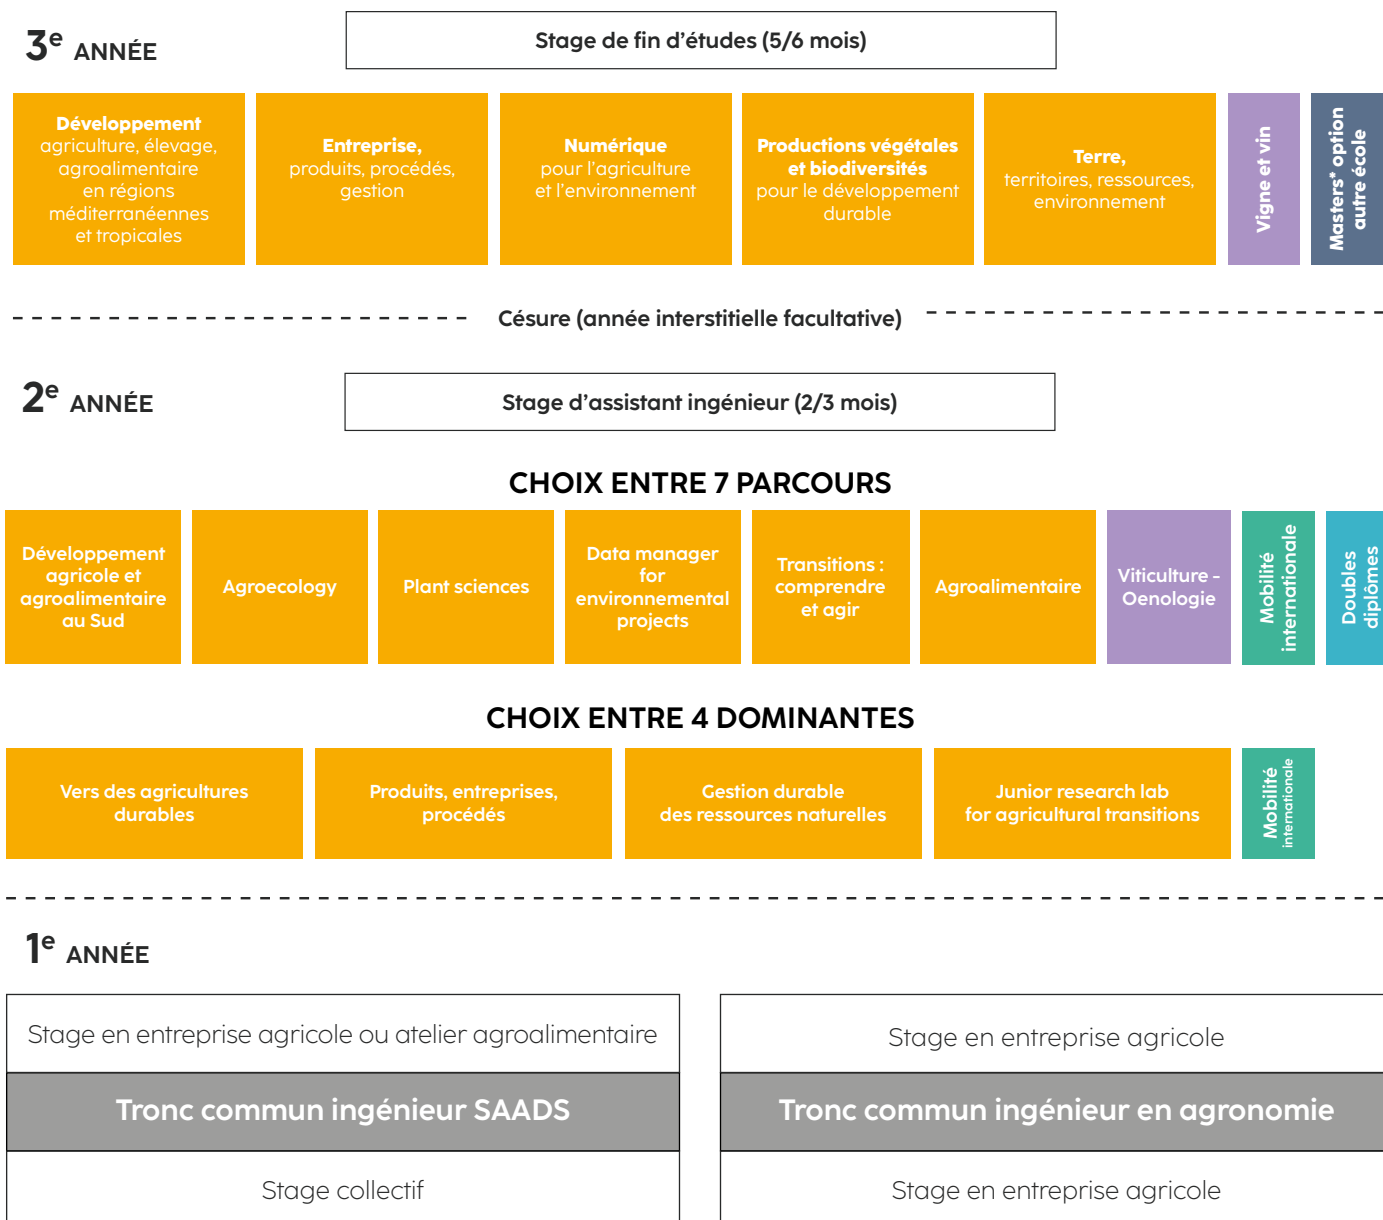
3$^{e}$ ANNÉE

Stage de fin d'études (5/6 mois)

Développement agriculture, élevage, agroalimentaire en régions méditerranéennes et tropicales

Entreprise, produits, procédés, gestion

Numérique pour l'agriculture et l'environnement

Productions végétales et biodiversités pour le développement durable

Terre, territoires, ressources, environnement

Vigne et vin

Masters* option autre école

Césure (année interstitielle facultative)

2$^{e}$ ANNÉE

Stage d'assistant ingénieur (2/3 mois)

CHOIX ENTRE 7 PARCOURS

Développement agricole et agroalimentaire au Sud

Agroecology

Plant sciences

Data manager for environmental projects

Transitions : comprendre et agir

Agroalimentaire

Viticulture - Oenologie

Mobilité internationale

Doubles diplômes

CHOIX ENTRE 4 DOMINANTES

Vers des agricultures durables

Produits, entreprises, procédés

Gestion durable des ressources naturelles

Junior research lab for agricultural transitions

Mobilité internationale

1$^{e}$ ANNÉE

Stage en entreprise agricole ou atelier agroalimentaire

Tronc commun ingénieur SAADS

Stage collectif

Stage en entreprise agricole

Tronc commun ingénieur en agronomie

Stage en entreprise agricole